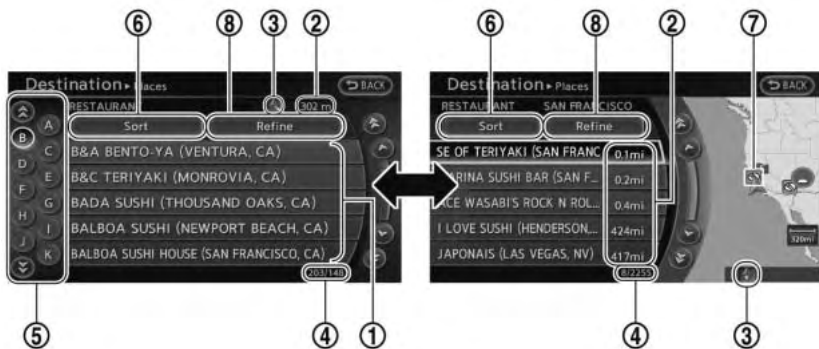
⑥ ⑧ ③ ②

Destination ▸ Places
BACK
RESTAURANT
302 m
Sort
Refine
A
B
C
D
E
F
G
H
I
J
K
B&A BENTO-YA (VENTURA, CA)
B&C TERIYAKI (MONROVIA, CA)
BADA SUSHI (THOUSAND OAKS, CA)
BALBOA SUSHI (NEWPORT BEACH, CA)
BALBOA SUSHI HOUSE (SAN FRANCISCO, CA)
203/148

⑤ ④ ①

⑥ ⑧ ② ⑦

Destination ▸ Places
BACK
RESTAURANT SAN FRANCISCO
Sort
Refine
SE OF TERIYAKI (SAN FRANC
0.1mi
ARINA SUSHI BAR (SAN F...
0.2mi
ACE WASABI'S ROCK N ROL...
0.4mi
I LOVE SUSHI (HENDERSON,...
424mi
JAPONAIS (LAS VEGAS, NV)
417mi
8/2255
320mi

④ ③